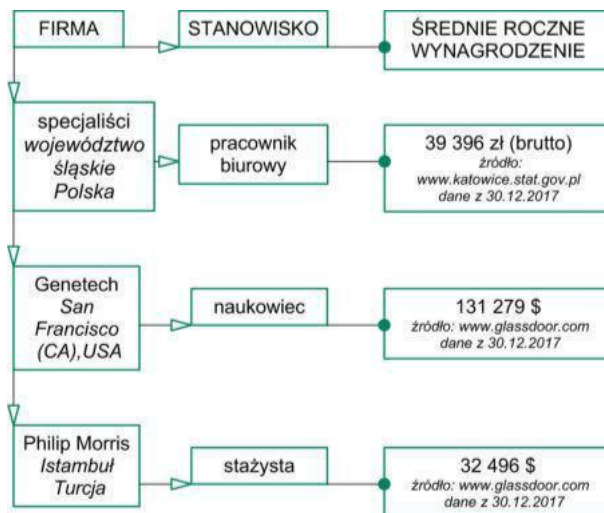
FIRMA

STANOWISKO

ŚREDNIE ROCZNE WYNAGRODZENIE

specjaliści
*województwo śląskie Polska*

pracownik biurowy

39 396 zł (brutto)
*źródło: www.katowice.stat.gov.pl dane z 30.12.2017*

Genetech
*San Francisco (CA), USA*

naukowiec

131 279 $
*źródło: www.glassdoor.com dane z 30.12.2017*

Philip Morris
*Istambuł Turcja*

stażysta

32 496 $
*źródło: www.glassdoor.com dane z 30.12.2017*